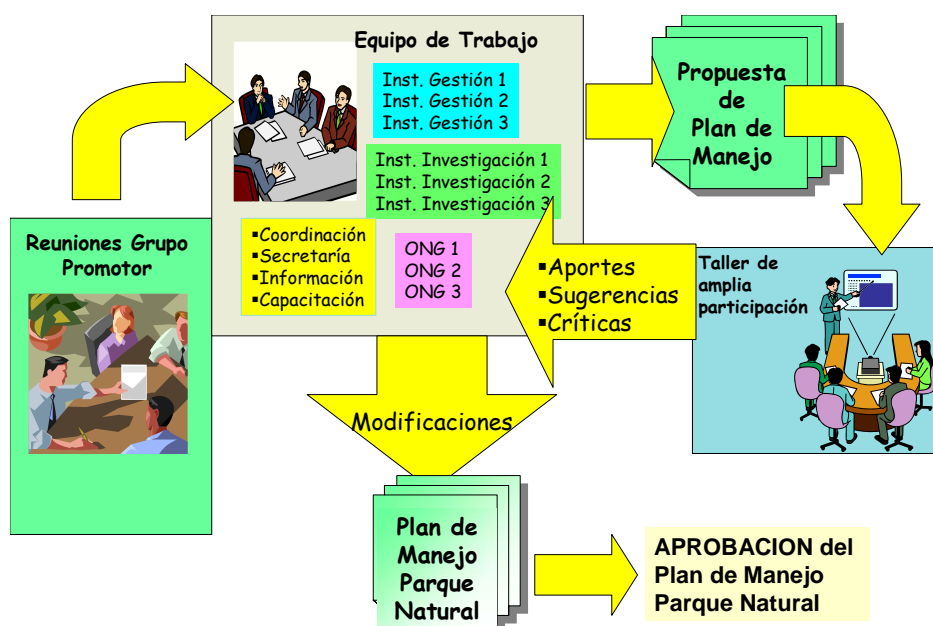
Equipo de Trabajo

Inst. Gestión 1
Inst. Gestión 2
Inst. Gestión 3

Inst. Investigación 1
Inst. Investigación 2
Inst. Investigación 3

▪Coordinación
▪Secretaría
▪Información
▪Capacitación

ONG 1
ONG 2
ONG 3

Propuesta de Plan de Manejo

Reuniones Grupo Promotor

▪Aportes
▪Sugerencias
▪Críticas

Taller de amplia participación

Modificaciones

Plan de Manejo Parque Natural

APROBACION del Plan de Manejo Parque Natural